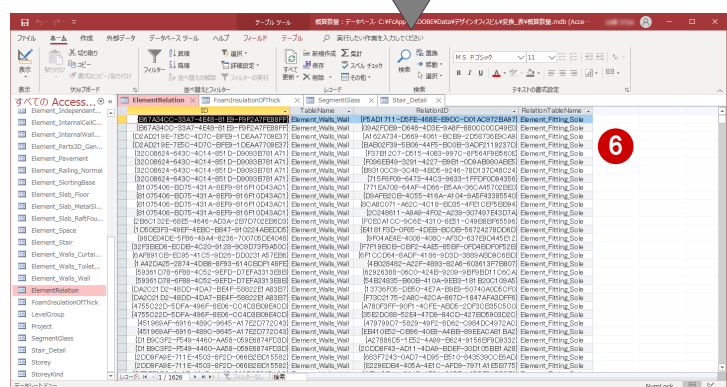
テーブル ツール　概算数量：データベース- C:¥FcApp¥...¥DOBE¥Data¥デザインオフィスビル変換_床¥概算数量.mdb (Acce...

ファイル　ホーム　作成　外部データ　データベース ツール　ヘルプ　フィールド　テーブル　実行したい作業を入力してください

表示　貼り付け　切り取り　コピー　書式のコピー/貼り付け　フィルター　昇順　降順　並べ替えの解除　選択　詳細設定　フィルターの実行　すべて更新　新規作成　保存　削除　集計　スペル チェック　その他　検索　置換　移動　選択　MS Pゴシック　11

表示　クリップボード　並べ替えとフィルター　レコード　検索　テキストの書式設定

すべての Access...

Element_Independent...
Element_InternalCeilC...
Element_InternalWall...
Element_Parts3D_Gen...
Element_Pavement
Element_Railing_Normal
Element_SkirtingBase
Element_Slab_Floor
Element_Slab_MetalSl...
Element_Slab_RaftFou...
Element_Space
Element_Stair
Element_Wall_Curtai...
Element_Wall_Toilet...
Element_Wall_Wall
ElementRelation
FoamInsulationOfThick
LevelGroup
Project
SegmentGlass
Stair_Detail
Storey
StoreyKind

ElementRelation　FoamInsulationOfThick　SegmentGlass　Stair_Detail

| ID | TableName | RelationID | RelationTableName |
|---|---|---|---|
| {367A34CC-33A7-4E48-81E8-F9F2A7FEB8FF} | Element_Walls_Wall | {F5AD1711-D5FE-468E-BBDC-D01AC972BA97} | Element_Fitting_Sole |
| {367A34CC-33A7-4E48-81E8-F9F2A7FEB8FF} | Element_Walls_Wall | {09AEFDE8-D648-4D3E-9A8F-8800C00D49E0} | Element_Fitting_Sole |
| {2CAD219E-7E5C-4D7C-8FE9-1DEAA708E37} | Element_Walls_Wall | {AF62A734-D689-4061-BCEB-2D58736BCA9} | Element_Fitting_Sole |
| {2CAD219E-7E5C-4D7C-8FE9-1DEAA708E37} | Element_Walls_Wall | {BAB02F39-5B06-44F5-BC0B-3ADF2119237D} | Element_Fitting_Sole |
| {32C08624-643C-4C14-8512-D9093B781A71} | Element_Walls_Wall | {F57B12C7-D515-4083-887C-8F64F9E5EC6} | Element_Fitting_Sole |
| {32C08624-643C-4C14-8512-D9093B781A71} | Element_Walls_Wall | {F096EB49-3291-4227-B6B1-0D8A8980AEE5} | Element_Fitting_Sole |
| {32C08624-643C-4C14-8512-D9093B781A71} | Element_Walls_Wall | {B910CC99-3C48-48D5-9246-78D137D48C24} | Element_Fitting_Sole |
| {32C08624-643C-4C14-8512-D9093B781A71} | Element_Walls_Wall | {715F6F09-6473-44C3-9633-1FFDFD083356} | Element_Fitting_Sole |
| {81075406-BD75-431A-8EF9-816F1D043AC1} | Element_Walls_Wall | {771EA708-64AF-4D66-B5AA-36CA4570EBE0} | Element_Fitting_Sole |
| {81075406-BD75-431A-8EF9-816F1D043AC1} | Element_Walls_Wall | {D9AFB82B-4055-416A-A104-945F43385540} | Element_Fitting_Sole |
| {81075406-BD75-431A-8EF9-816F1D043AC1} | Element_Walls_Wall | {6CA8C071-A62C-4C18-BC85-4FB1CEF5EB84} | Element_Fitting_Sole |
| {81075406-BD75-431A-8EF9-816F1D043AC1} | Element_Walls_Wall | {2C248611-A9A9-4F02-A239-307497E43D74} | Element_Fitting_Sole |
| {2B6013CE-66EE-4646-A8A4-6D7D702EB2D3} | Element_Walls_Wall | {FCEDA1CC-9C6E-4310-6C51-C49BBBF8558E} | Element_Fitting_Sole |
| {1D50E3F3-49EF-4EBO-BB47-9102244BE0D6} | Element_Walls_Wall | {E4181F3D-0F65-4D6B-BCDB-567242760D6D} | Element_Fitting_Sole |
| {98DE04DE-5F86-49A4-8236-70079CEC6460} | Element_Walls_Wall | {6F04AE4E-4008-4080-AF3D-6376D4A4512} | Element_Fitting_Sole |
| {32F8BED6-EDDB-4C2D-9128-9C9D73F9A500} | Element_Walls_Wall | {F7F19BCB-CBF2-4A85-85BF-0FDAEDDF5285} | Element_Fitting_Sole |
| {6AFB910B-EC95-41C5-9D28-DD0231A57EB6} | Element_Walls_Wall | {6F1CCD64-6ADF-4186-9D3D-3669AEDB0B0} | Element_Fitting_Sole |
| {1A4DA25-2874-4DB8-8F93-6140D8F974FD} | Element_Walls_Wall | {4BD28482-A22F-4893-82A6-6D8631FF5BC7} | Element_Fitting_Sole |
| {59361D78-6F88-4C52-9EFD-D7EFA3313E8B} | Element_Walls_Wall | {62926398-060D-424B-9209-9BF9BD11C6CA} | Element_Fitting_Sole |
| {59361D78-6F88-4C52-9EFD-D7EFA3313E8B} | Element_Walls_Wall | {54B24835-B60B-410A-9EB8-181B20C109A5} | Element_Fitting_Sole |
| {DA2C21D2-48DD-4DA7-BE4F-5882E1A838F} | Element_Walls_Wall | {13736F05-DB50-4E7A-B9E9-50740A0CE009} | Element_Fitting_Sole |
| {DA2C21D2-48DD-4DA7-BE4F-5882E1A838F} | Element_Walls_Wall | {F73C2175-2A80-42CA-867D-1847AFA3DFF6} | Element_Fitting_Sole |
| {4755C22D-5DFA-496F-BED6-CC4D3B09E4CD} | Element_Walls_Wall | {A780F3FF-9D91-4CFE-ABD5-C025D5DB55F5} | Element_Fitting_Sole |
| {4755C22D-5DFA-496F-BED6-CC4D3B09E4CD} | Element_Walls_Wall | {352EDC68-52E4-47DB-84CD-427BD5908DE0} | Element_Fitting_Sole |
| {451969AF-6916-489C-9645-A17E2D772C43} | Element_Walls_Wall | {479799D7-5829-49F2-8D62-C984DC4972AC} | Element_Fitting_Sole |
| {451969AF-6916-489C-9645-A17E2D772C43} | Element_Walls_Wall | {EB410E52-CB96-400B-A4BB-6F6E9A04B1EA} | Element_Fitting_Sole |
| {D1B6C3F2-F549-4460-AA5B-059B6874FC3D} | Element_Walls_Wall | {A27886D5-1E52-4A99-B624-915E6FBD9332} | Element_Fitting_Sole |
| {D1B6C3F2-F549-4460-AA5B-059B6874FC3D} | Element_Walls_Wall | {2CDDBF43-AD11-4DA9-BDEF-30310DBBF4A9} | Element_Fitting_Sole |
| {2DD6FA9E-F111-4503-8F2D-066E2BD15582} | Element_Walls_Wall | {663F7243-0AD7-4D95-B510-B435390CEBAD} | Element_Fitting_Sole |
| {2DD6FA9E-F111-4503-8F2D-066E2BD15582} | Element_Walls_Wall | {E229EDB4-405A-4E1C-AFD9-7971A1E5F771} | Element_Fitting_Sole |

6

レコード: 1 / 1626　フィルターなし　検索

データシート ビュー　NumLock